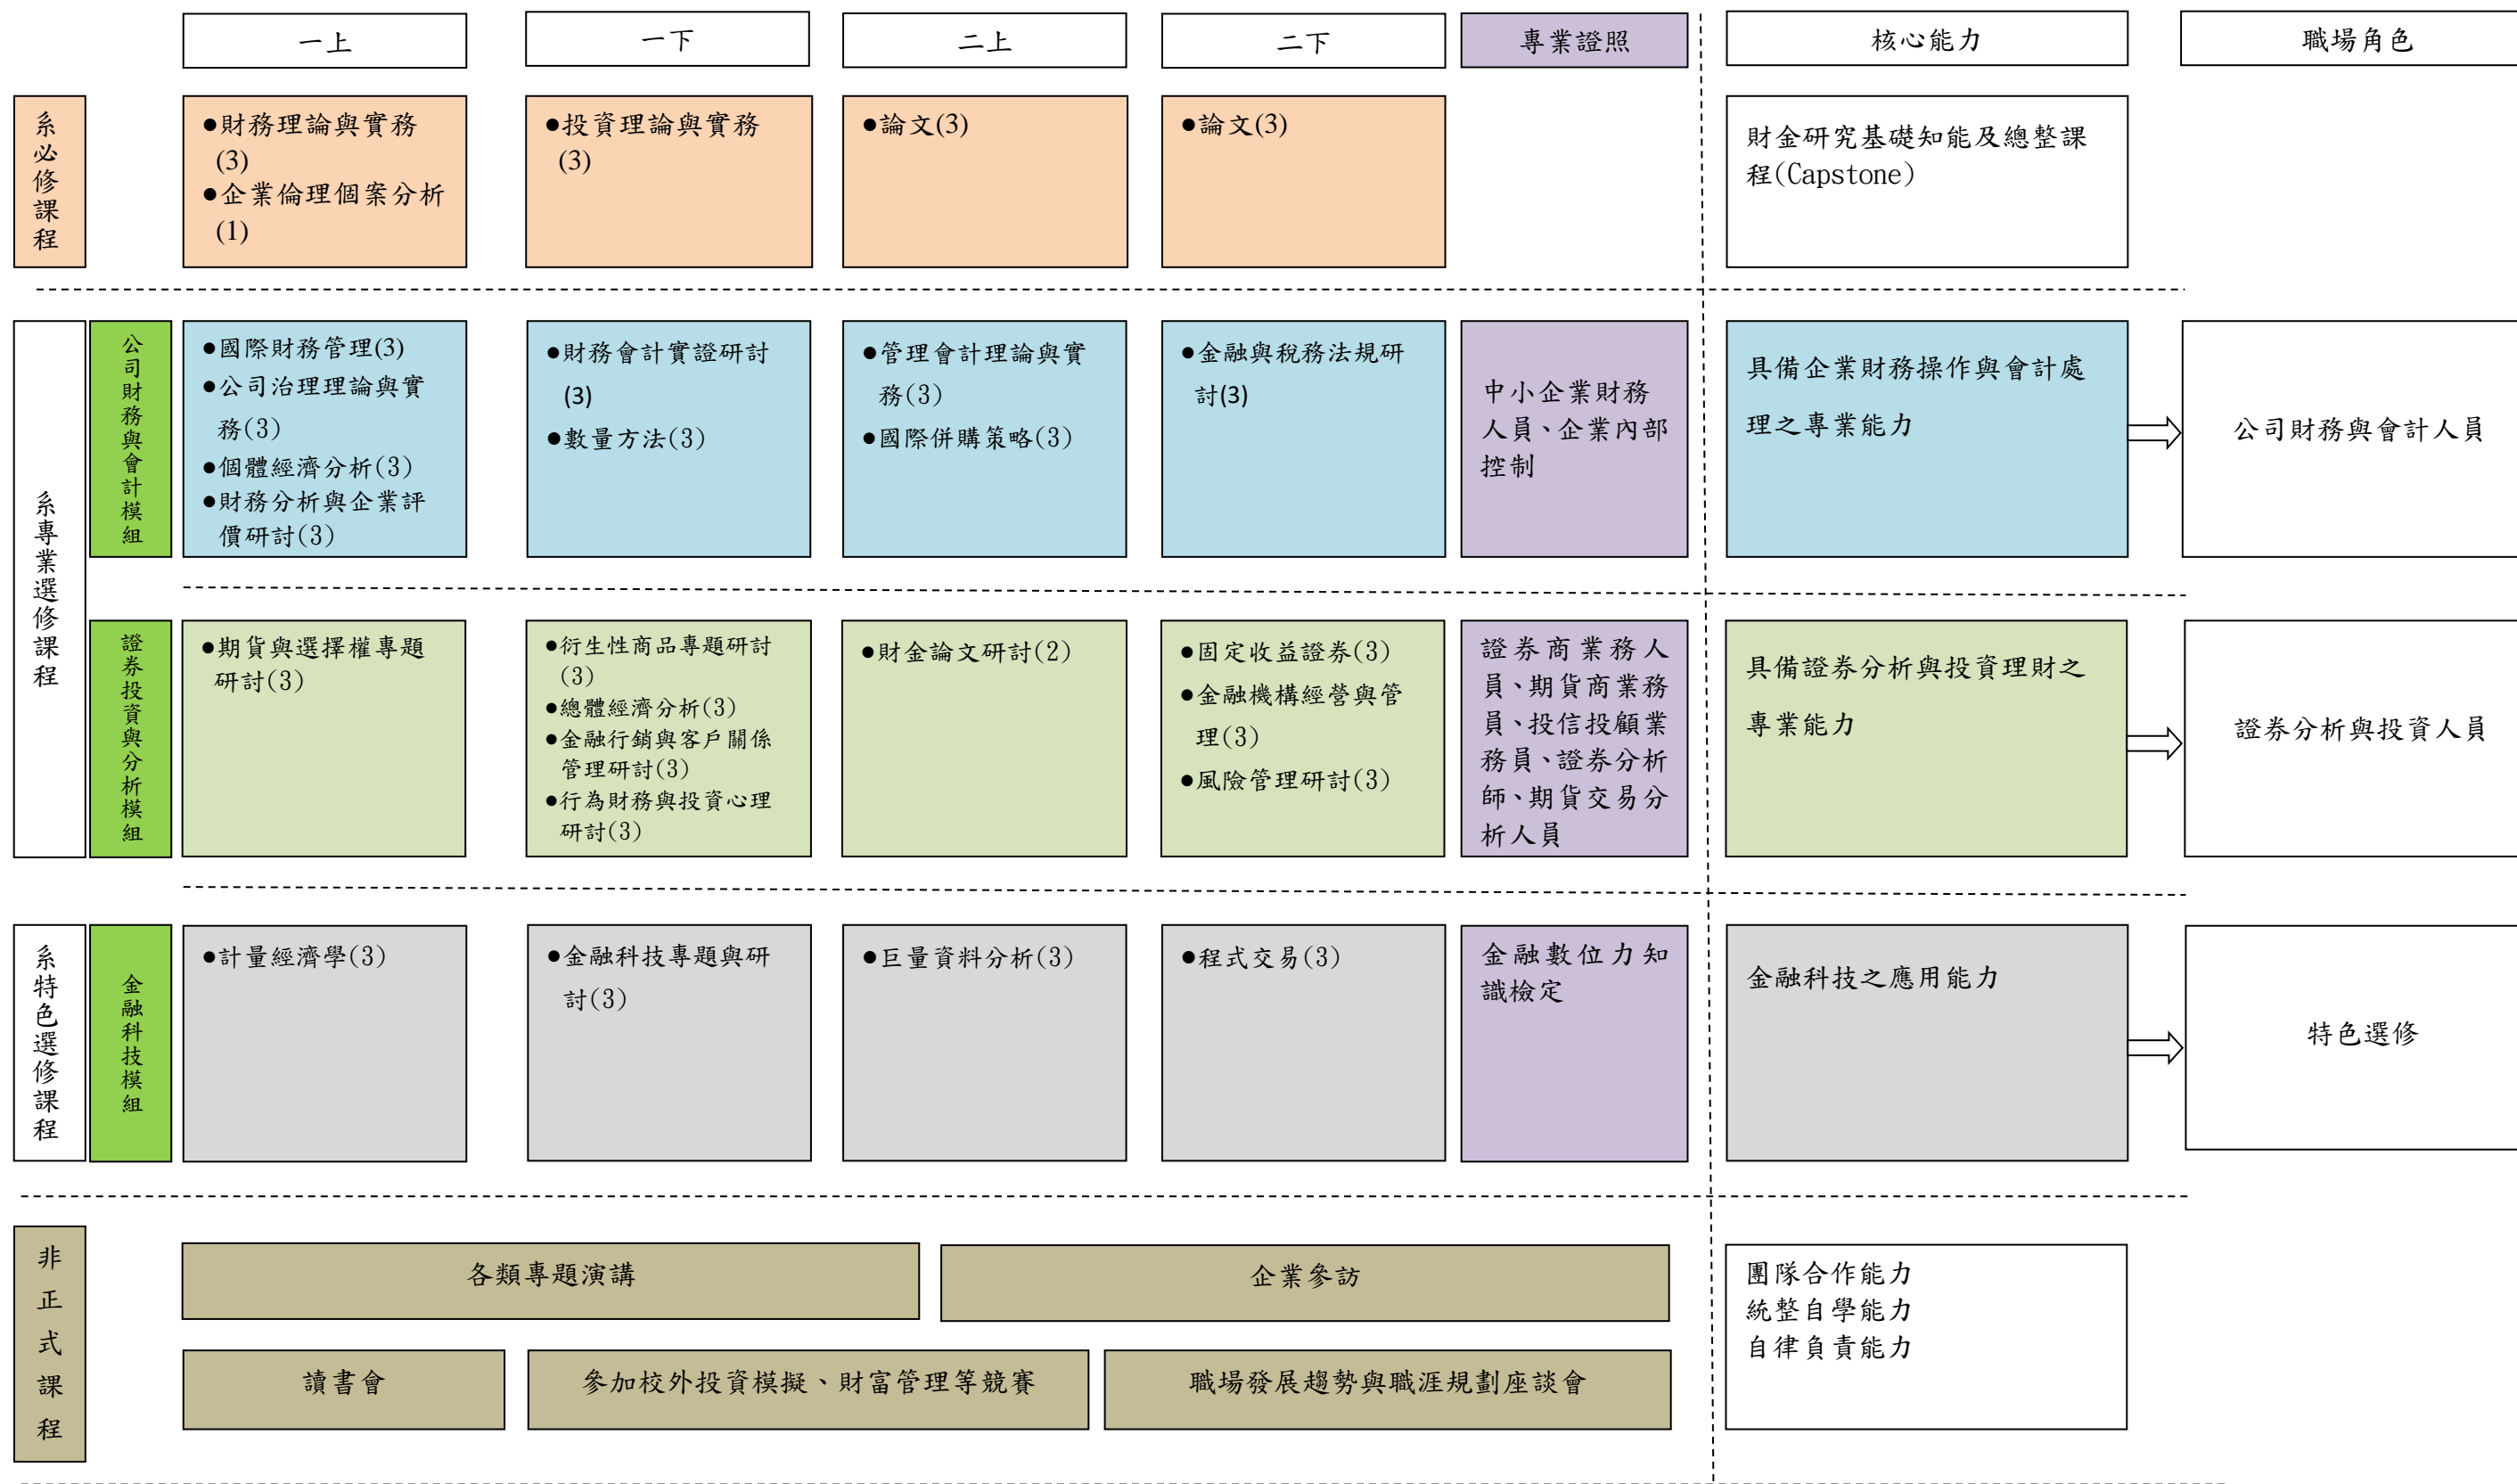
一上
一下
二上
二下
專業證照
核心能力
職場角色

系必修課程

●財務理論與實務(3)
●企業倫理個案分析(1)

●投資理論與實務(3)

●論文(3)

●論文(3)

財金研究基礎知能及總整課程(Capstone)

系專業選修課程

公司財務與會計模組

●國際財務管理(3)
●公司治理理論與實務(3)
●個體經濟分析(3)
●財務分析與企業評價研討(3)

●財務會計實證研討(3)
●數量方法(3)

●管理會計理論與實務(3)
●國際併購策略(3)

●金融與稅務法規研討(3)

中小企業財務人員、企業內部控制

具備企業財務操作與會計處理之專業能力

公司財務與會計人員

證券投資與分析模組

●期貨與選擇權專題研討(3)

●衍生性商品專題研討(3)
●總體經濟分析(3)
●金融行銷與客戶關係管理研討(3)
●行為財務與投資心理研討(3)

●財金論文研討(2)

●固定收益證券(3)
●金融機構經營與管理(3)
●風險管理研討(3)

證券商業務人員、期貨商業務員、投信投顧業務員、證券分析師、期貨交易分析人員

具備證券分析與投資理財之專業能力

證券分析與投資人員

系特色選修課程

金融科技模組

●計量經濟學(3)

●金融科技專題與研討(3)

●巨量資料分析(3)

●程式交易(3)

金融數位力知識檢定

金融科技之應用能力

特色選修

非正式課程

各類專題演講

企業參訪

讀書會

參加校外投資模擬、財富管理等競賽

職場發展趨勢與職涯規劃座談會

團隊合作能力
統整自學能力
自律負責能力